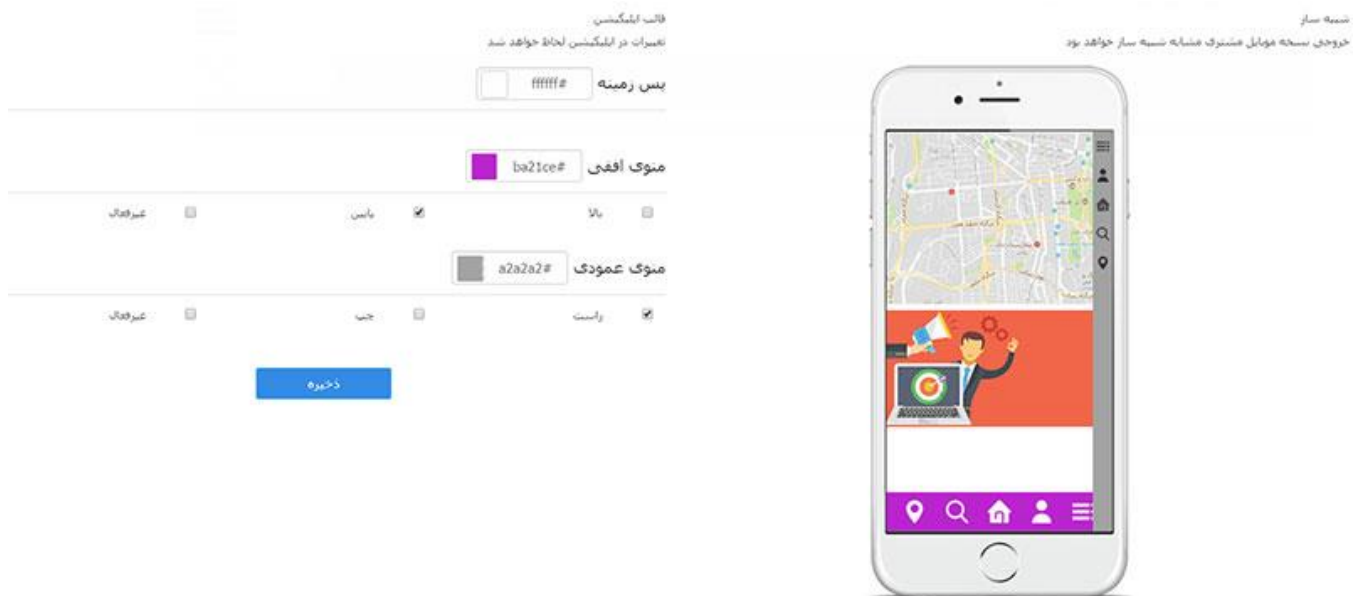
شبیه ساز
خروجی نسخه موبایل مشتری مشابه شبیه ساز خواهد بود

قالب اپلیکیشن
تغییرات در اپلیکیشن لحاظ خواهد شد

پس زمینه
ffffff#

منوی افقی
ba21ce#

بالا
پایین
غیرفعال

منوی عمودی
a2a2a2#

راست
چپ
غیرفعال

ذخیره